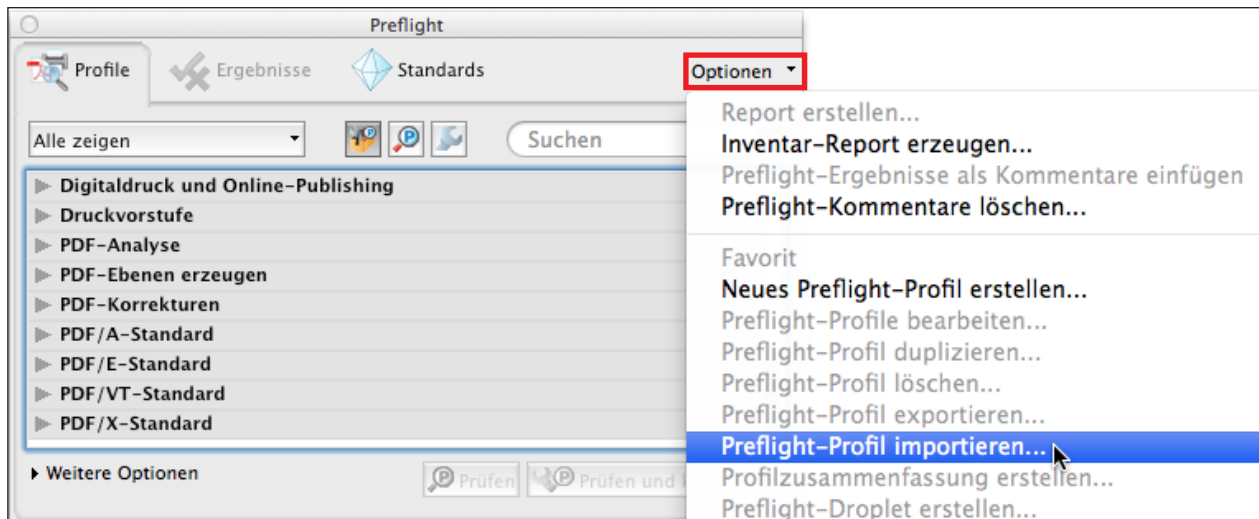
Preflight

Profile
Ergebnisse
Standards
Optionen

Alle zeigen
Suchen

Digitaldruck und Online-Publishing
Druckvorstufe
PDF-Analyse
PDF-Ebenen erzeugen
PDF-Korrekturen
PDF/A-Standard
PDF/E-Standard
PDF/VT-Standard
PDF/X-Standard

Weitere Optionen
Prüfen
Prüfen und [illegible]

Report erstellen...
Inventar-Report erzeugen...
Preflight-Ergebnisse als Kommentare einfügen
Preflight-Kommentare löschen...
Favorit
Neues Preflight-Profil erstellen...
Preflight-Profile bearbeiten...
Preflight-Profil duplizieren...
Preflight-Profil löschen...
Preflight-Profil exportieren...
Preflight-Profil importieren...
Profilzusammenfassung erstellen...
Preflight-Droplet erstellen...